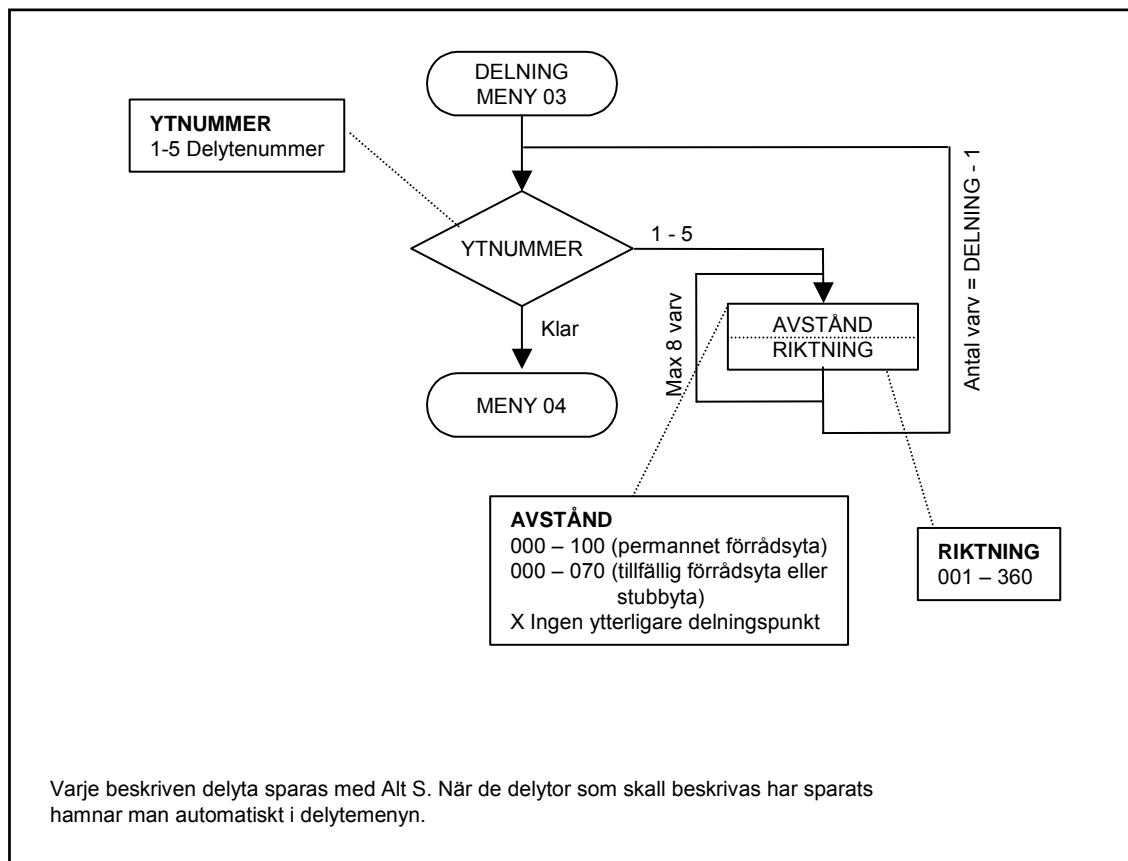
DELNING
MENY 03

YTNUMMER
1-5 Delytenummer

YTNUMMER

1 - 5

Klar

MENY 04

Max 8 varv

AVSTÅND
RIKTNING

Antal varv = DELNING - 1

AVSTÅND
000 – 100 (permannet förrådsyta)
000 – 070 (tillfällig förrådsyta eller stubbyta)
X Ingen ytterligare delningspunkt

RIKTNING
001 – 360

Varje beskriven delyta sparas med Alt S. När de delytor som skall beskrivas har sparats hamnar man automatiskt i delytemenyn.